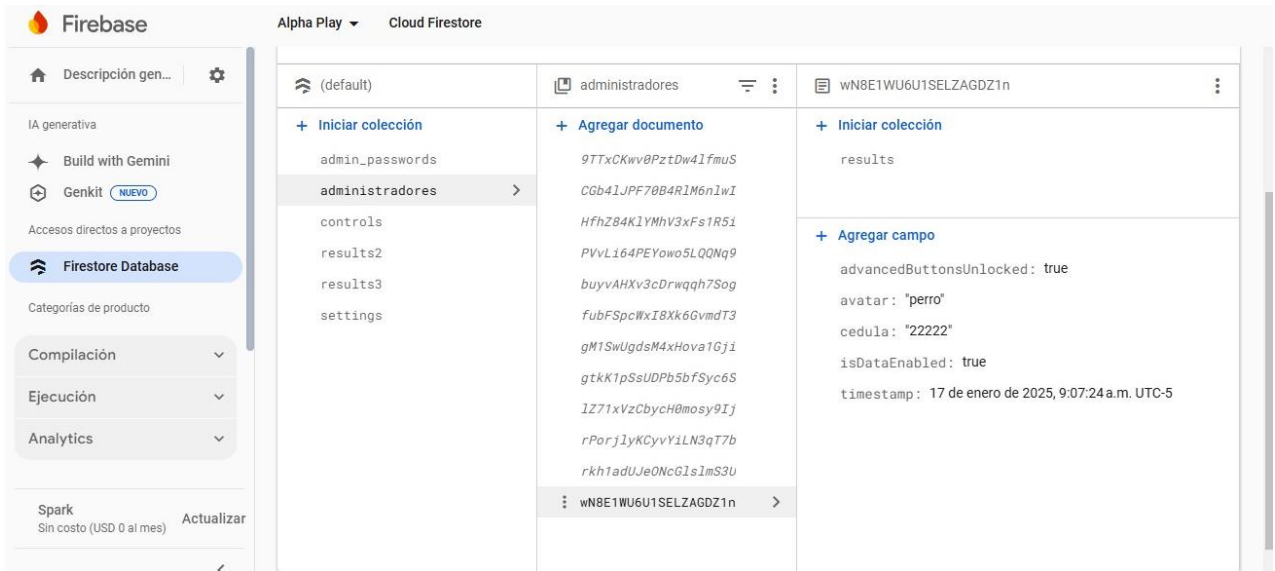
Firebase

Alpha Play ▾ Cloud Firestore

Descripción gen...

IA generativa

Build with Gemini

Genkit NUEVO

Accesos directos a proyectos

Firestore Database

Categorías de producto

Compilación

Ejecución

Analytics

Spark
Sin costo (USD 0 al mes)

Actualizar

(default)

+ Iniciar colección

admin_passwords

administradores

controls

results2

results3

settings

administradores

+ Agregar documento

9TTxCKwv0PztDw4lfmuS

CGb4lJPF70B4RlM6nlwI

HfhZ84KlYMhV3xFs1R5i

PVvLi64PEYowo5LQQNq9

buyvAHXv3cDrwqqh7Sog

fubFSpcWxI8Xk6GvmdT3

gM1SwUgdsM4xHova1Gji

gtkK1pSsUDPb5bfSyc6S

lZ71xVzCbycH0mosy9Ij

rPorjlyKCyvYiLN3qT7b

rkh1adUJe0NcGlslmS3U

wN8E1WU6U1SELZAGDZ1n

wN8E1WU6U1SELZAGDZ1n

+ Iniciar colección

results

+ Agregar campo

advancedButtonsUnlocked: true

avatar: "perro"

cedula: "22222"

isDataEnabled: true

timestamp: 17 de enero de 2025, 9:07:24 a.m. UTC-5